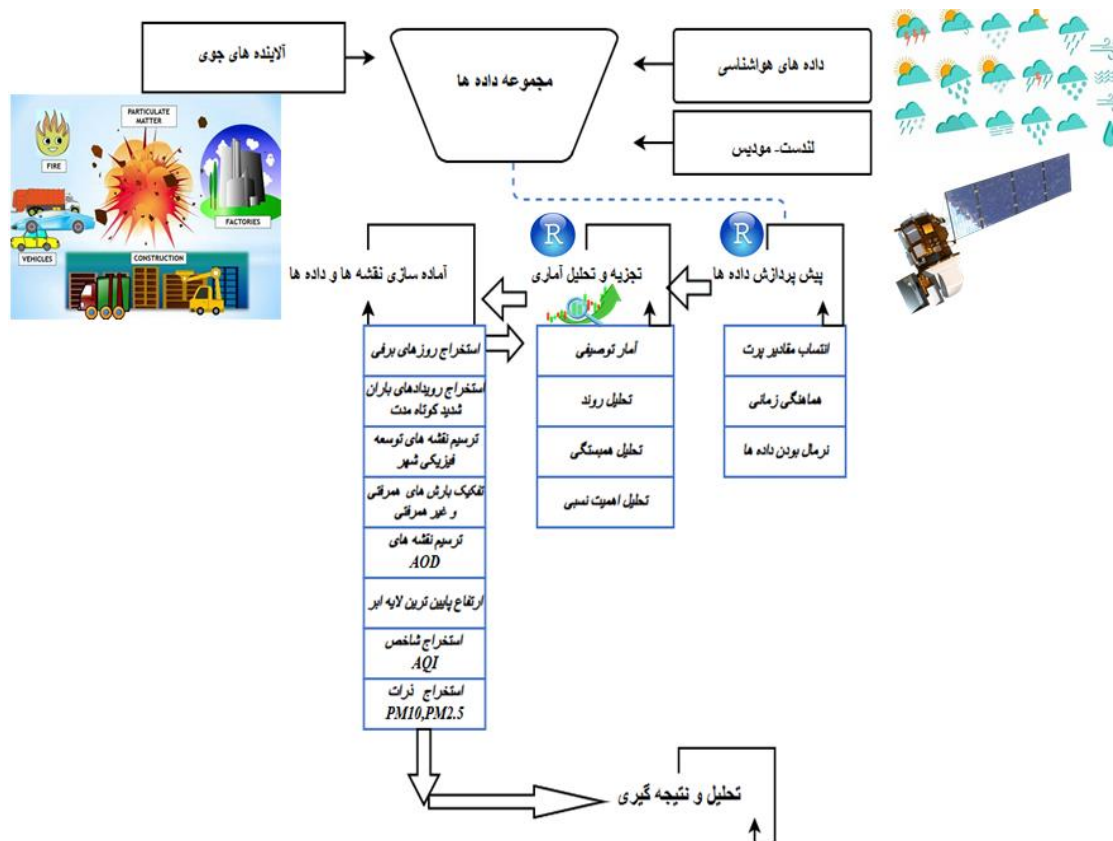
آلاینده های جوی

مجموعه داده ها

داده های هواشناسی

لندست- مودیس

PARTICULATE MATTER

FIRE

FACTORIES

VEHICLES

CONSTRUCTION

R

R

آماده سازی نقشه ها و داده ها

تجزیه و تحلیل آماری

پیش پردازش داده ها

استخراج روزهای برفی

استخراج رویدادهای باران شدید کوتاه مدت

ترسیم نقشه های توسعه فیزیکی شهر

تفکیک بارش های همرفتی و غیر همرفتی

ترسیم نقشه های AOD

ارتفاع پایین ترین لایه ابر

استخراج شاخص AQI

استخراج ذرات PM10,PM2.5

آمار توصیفی

تحلیل روند

تحلیل همبستگی

تحلیل اهمیت نسبی

انتساب مقادیر پرت

هماهنگی زمانی

نرمال بودن داده ها

تحلیل و نتیجه گیری